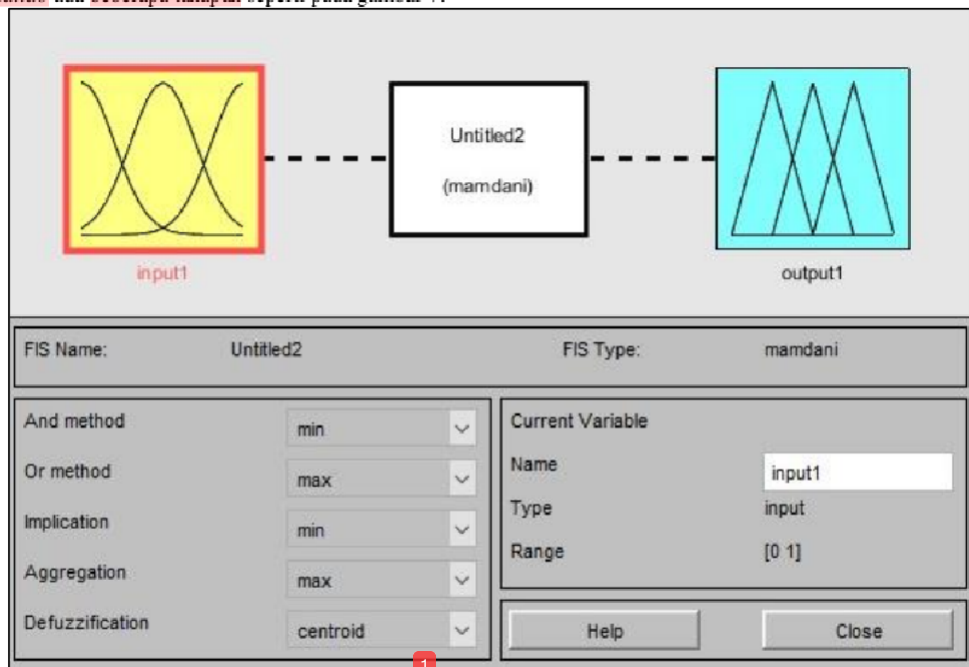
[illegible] dan beberapa variabel seperti pada gambar 7.

Untitled2
(mamdani)

input1

output1

FIS Name: Untitled2

FIS Type: mamdani

And method min
Or method max
Implication min
Aggregation max
Defuzzification centroid

Current Variable
Name input1
Type input
Range [0 1]

Help
Close

1